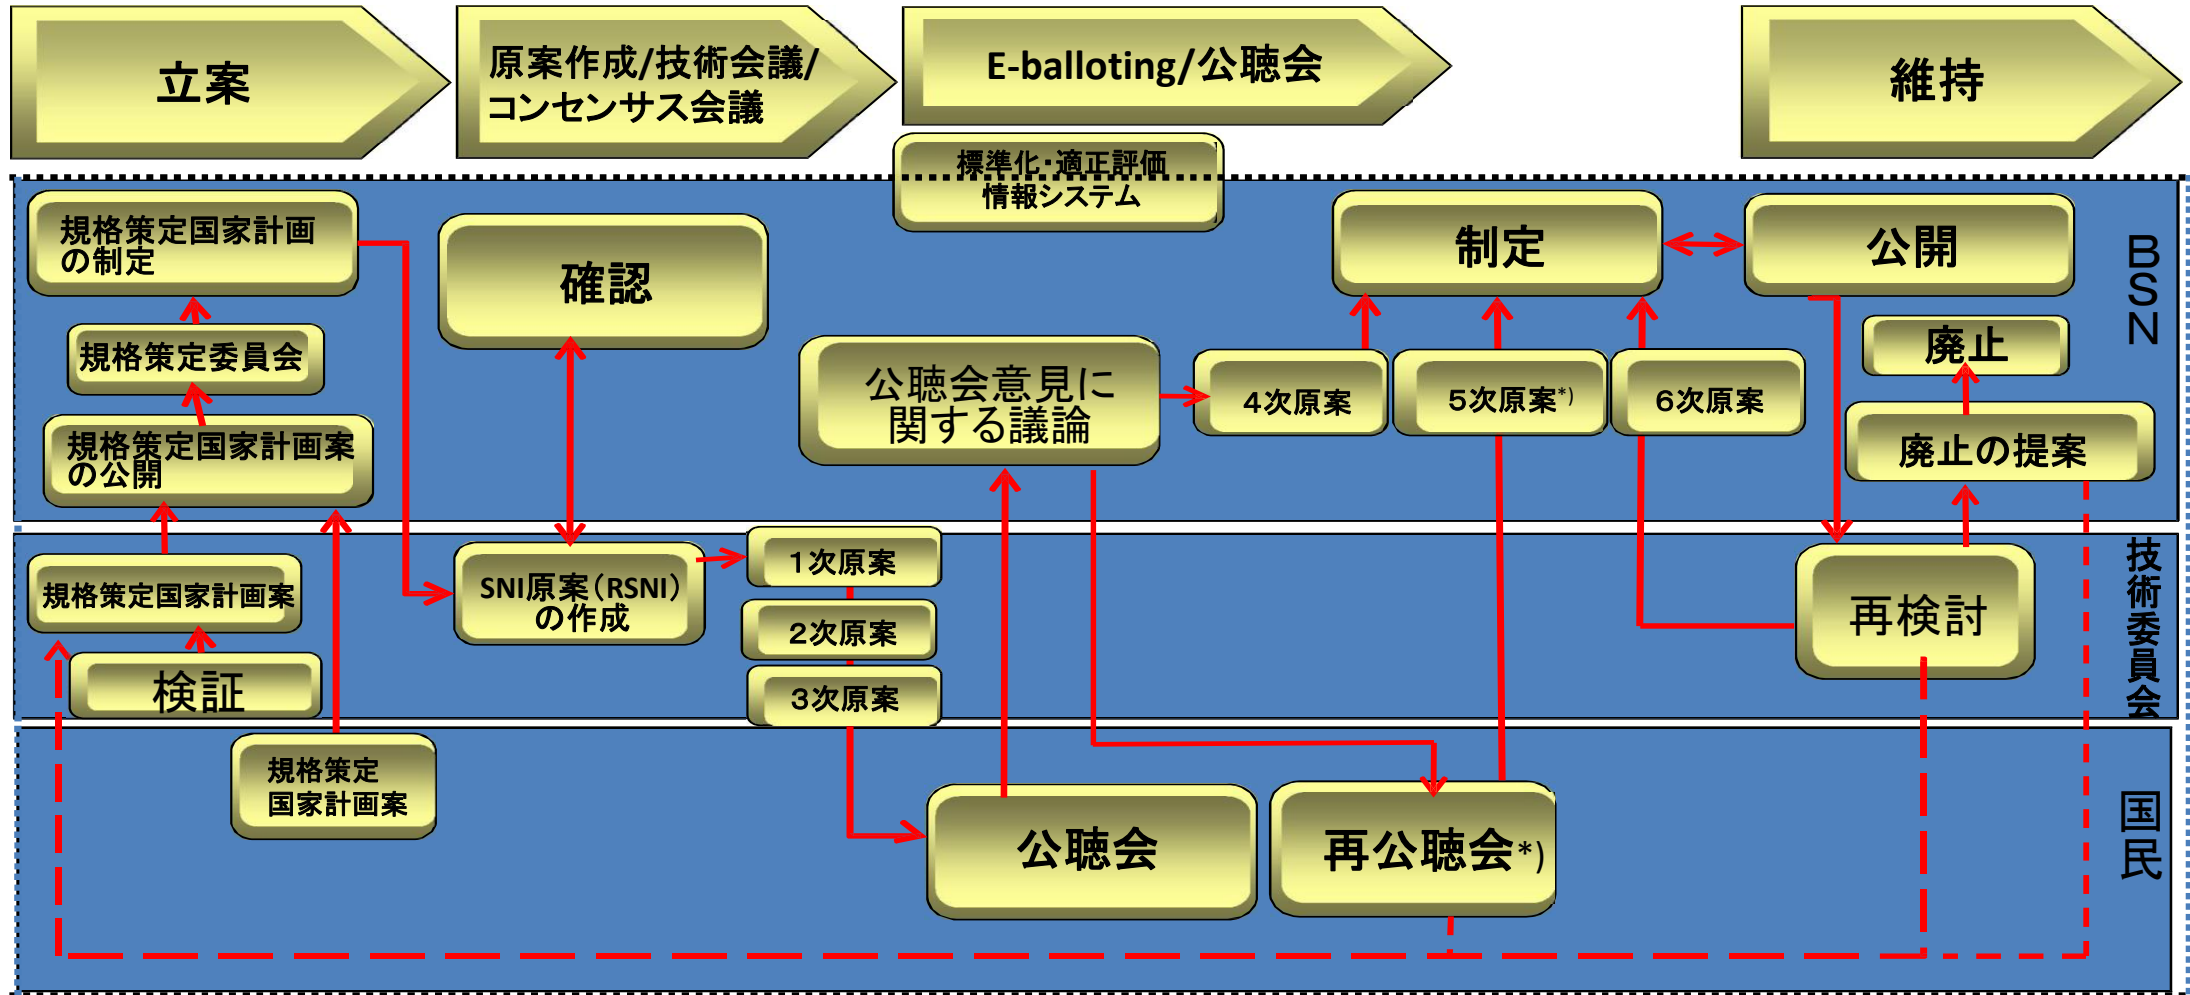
立案

原案作成/技術会議/ コンセンサス会議

E-balloting/公聴会

維持

標準化・適正評価 情報システム

規格策定国家計画の制定

確認

制定

公開

BSN

規格策定委員会

公聴会意見に関する議論

4次原案

5次原案*)

6次原案

廃止

規格策定国家計画案の公開

廃止の提案

規格策定国家計画案

SNI原案(RSNI)の作成

1次原案

2次原案

3次原案

再検討

技術委員会

検証

規格策定 国家計画案

公聴会

再公聴会*)

国民